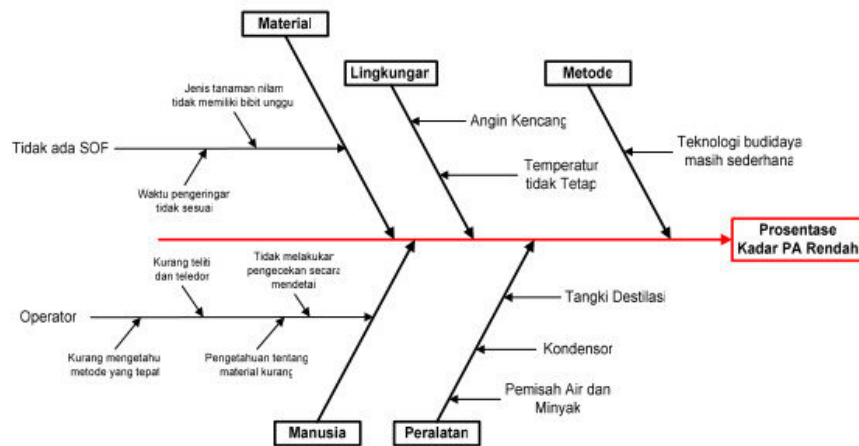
Material

Lingkungan

Metode

Jenis tanaman nilam tidak memiliki bibit unggul

Tidak ada SOP

Waktu pengeringan tidak sesuai

Angin Kencang

Temperatur tidak Tetap

Teknologi budidaya masih sederhana

Prosentase Kadar PA Rendah

Kurang teliti dan teledor

Tidak melakukan pengecekan secara mendetail

Operator

Kurang mengetahui metode yang tepat

Pengetahuan tentang material kurang

Tangki Destilasi

Kondensor

Pemisah Air dan Minyak

Manusia

Peralatan